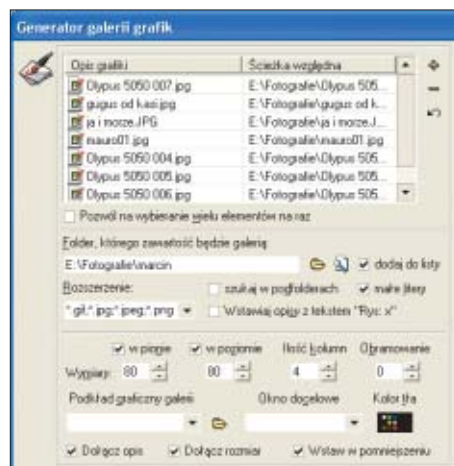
Generator galerii grafik

| Opis grafiki | Ścieżka względna |
|---|---|
| Olypus 5050 007.jpg | E:\Fotografie\Olypus 505... |
| gugus od kasi.jpg | E:\Fotografie\gugus od k... |
| ja i morze.JPG | E:\Fotografie\ja i morze.J... |
| mauro01.jpg | E:\Fotografie\mauro01.jpg |
| Olypus 5050 004.jpg | E:\Fotografie\Olypus 505... |
| Olypus 5050 005.jpg | E:\Fotografie\Olypus 505... |
| Olypus 5050 006.jpg | E:\Fotografie\Olypus 505... |

Pozwól na wybieranie wielu elementów na raz

Folder, którego zawartość będzie galerią:
E:\Fotografie\marcin
dodaj do listy

Rozszerzenie:
*.gif;*.jpg;*.jpeg;*.png
szukaj w podfolderach
małe litery
Wstawiaj opisy z tekstem "Rys. x"

w pionie
w poziomie
Ilość kolumn
Obramowanie
Wymiary: 80
80
4
0

Podkład graficzny galerii
Okno docelowe
Kolor tła

Dołącz opis
Dołącz rozmiar
Wstaw w pomniejszeniu